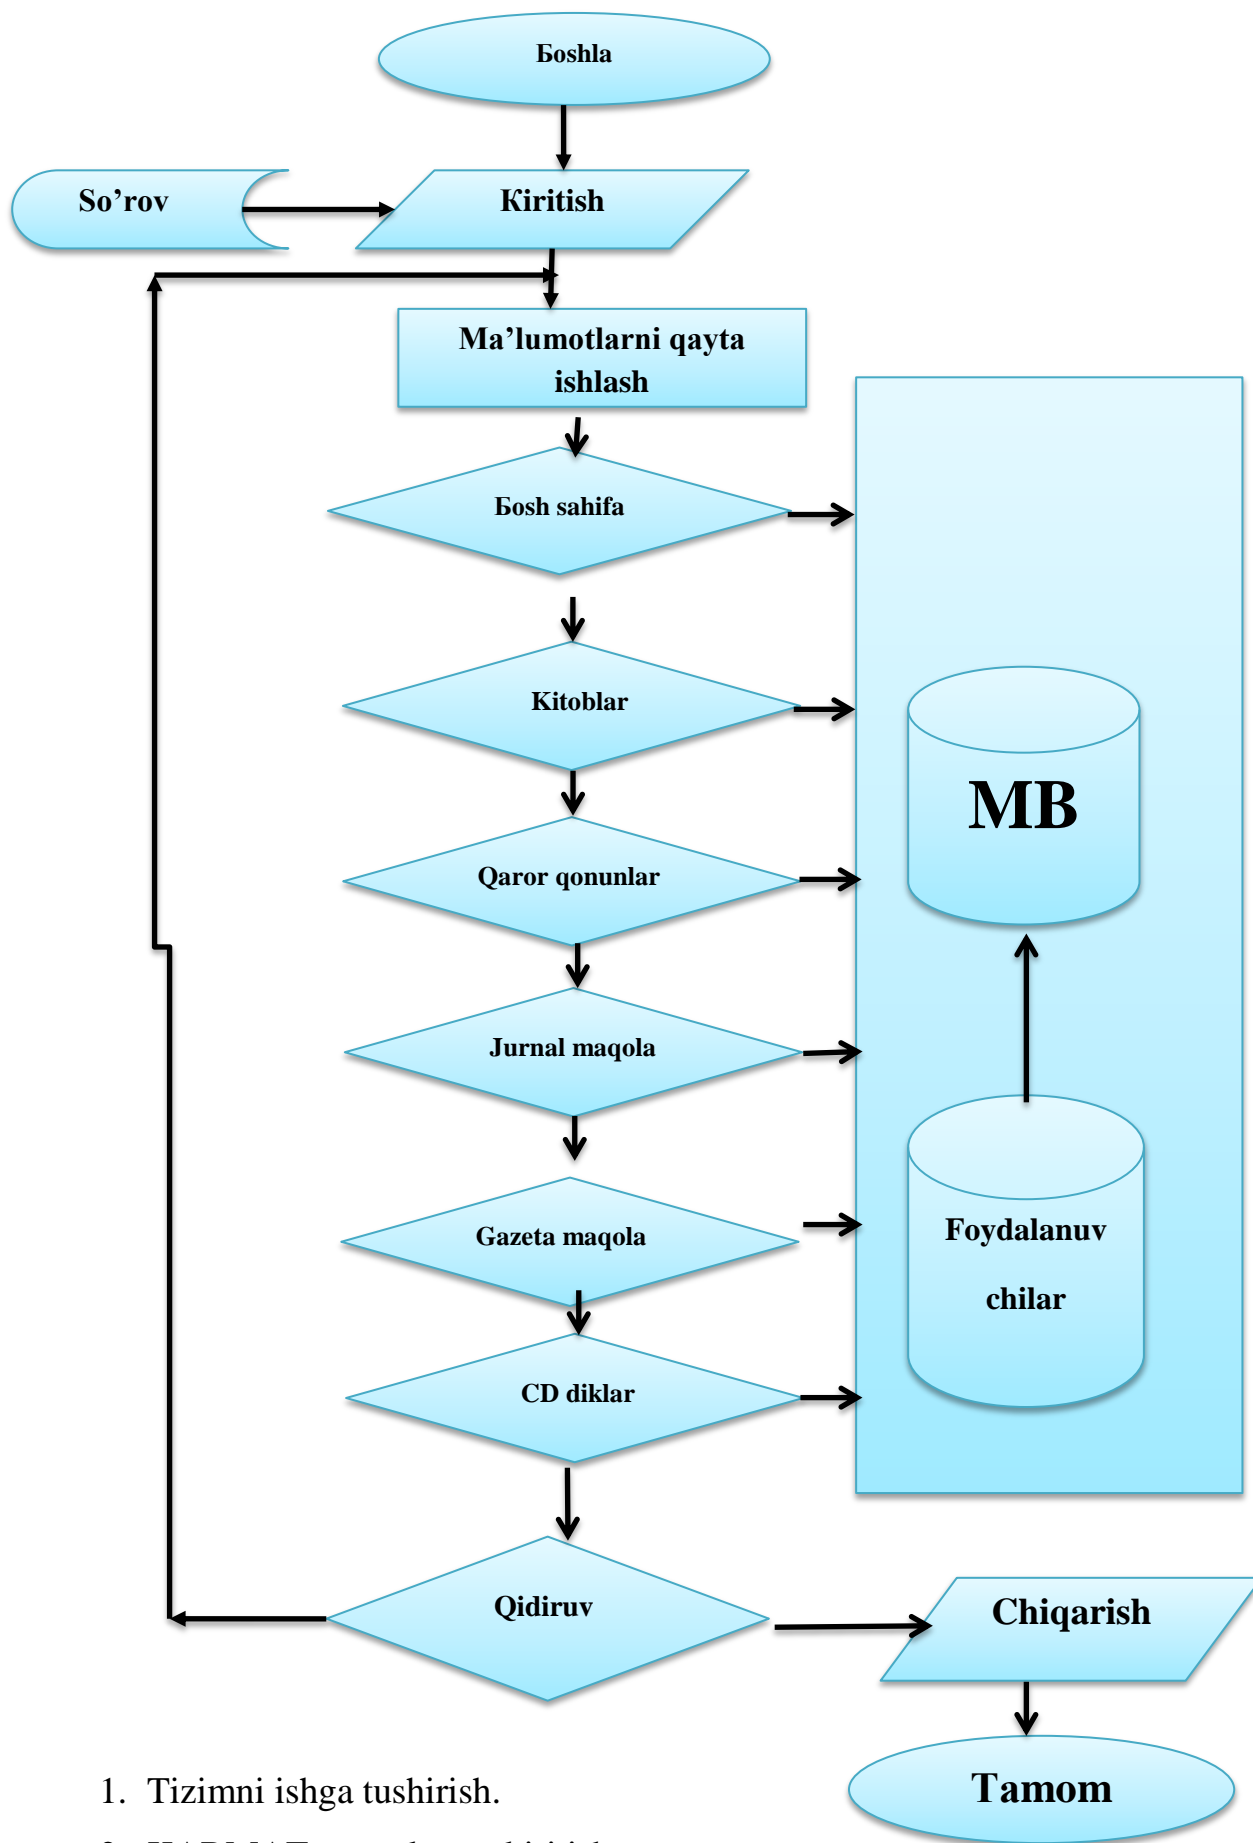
Бoshla

So’rov

Кiritish

Ma’lumotlarni qayta ishlash

Бosh sahifa

Kitoblar

Qaror qonunlar

Jurnal maqola

Gazeta maqola

CD diklar

Qidiruv

MB

Foydalanuv chilar

Chiqarish

Tamom

1. Tizimni ishga tushirish.

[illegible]